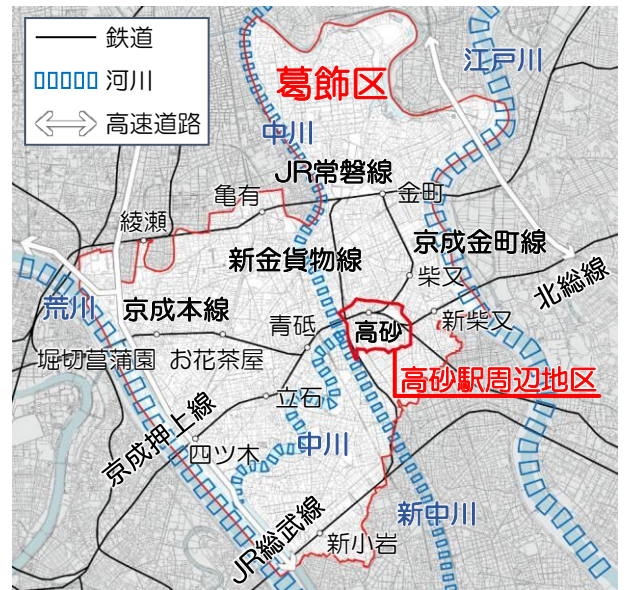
鉄道
河川
高速道路
葛飾区
江戸川
中川
JR常磐線
亀有
金町
綾瀬
新金貨物線
京成金町線
柴又
北総線
荒川
京成本線
青砥
高砂
新柴又
堀切菖蒲園
お花茶屋
高砂駅周辺地区
立石
京成押上線
四ツ木
中川
新中川
JR総武線
新小岩